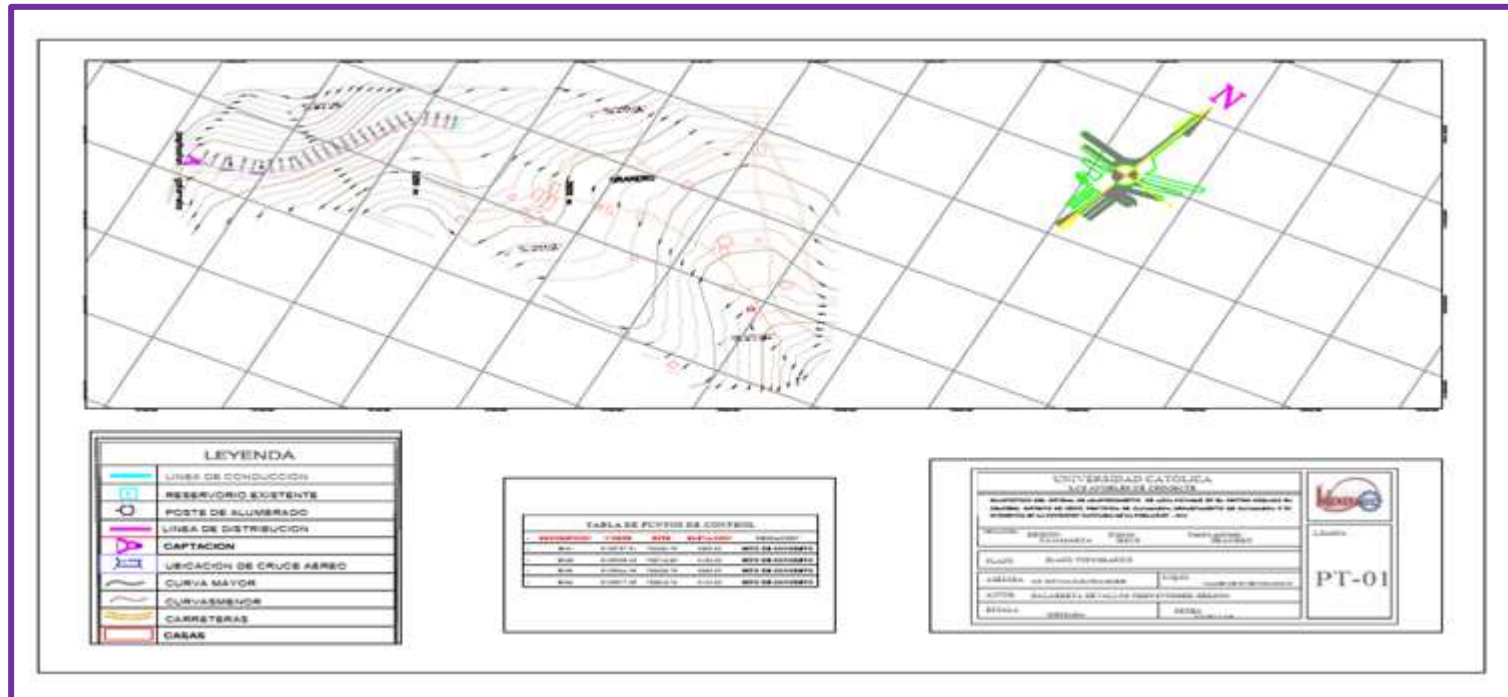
N

LEYENDA

LINEA DE CONDUCCION
RESERVORIO EXISTENTE
POSTE DE ALUMBRADO
LINEA DE DISTRIBUCION
CAPTACION
UBICACION DE CRUCE AEREO
CURVA MAYOR
CURVASMENOR
CARRETERAS
CASAS

TABLA DE PUNTOS DE CONTROL

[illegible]

UNIVERSIDAD CATÓLICA
LOS ANGELES DE CHIMBOTE

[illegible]

PLANO TOPOGRAFICO

LAMINA

PT-01